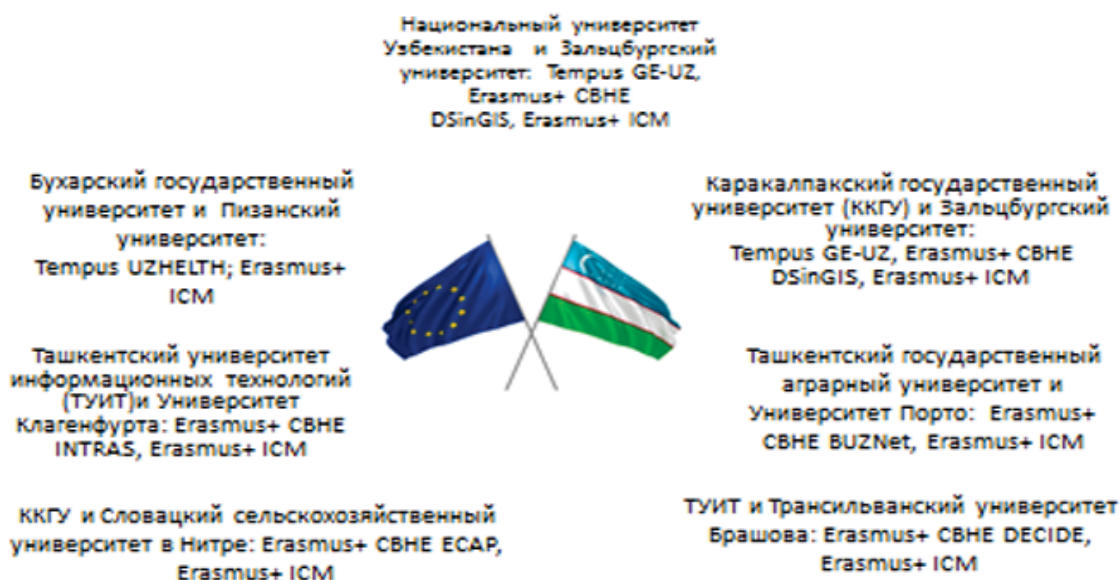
Национальный университет Узбекистана и Зальцбургский университет: Tempus GE-UZ, Erasmus+ CBHE DSinGIS, Erasmus+ ICM

Бухарский государственный университет и Пизанский университет: Tempus UZHELTH; Erasmus+ ICM

Каракалпакский государственный университет (ККГУ) и Зальцбургский университет: Tempus GE-UZ, Erasmus+ CBHE DSinGIS, Erasmus+ ICM

Ташкентский университет информационных технологий (ТУИТ)и Университет Клагенфурта: Erasmus+ CBHE INTRAS, Erasmus+ ICM

Ташкентский государственный аграрный университет и Университет Порто: Erasmus+ CBHE BUZNet, Erasmus+ ICM

ККГУ и Словацкий сельскохозяйственный университет в Нитре: Erasmus+ CBHE ECAP, Erasmus+ ICM

ТУИТ и Трансильванский университет Брашова: Erasmus+ CBHE DECIDE, Erasmus+ ICM